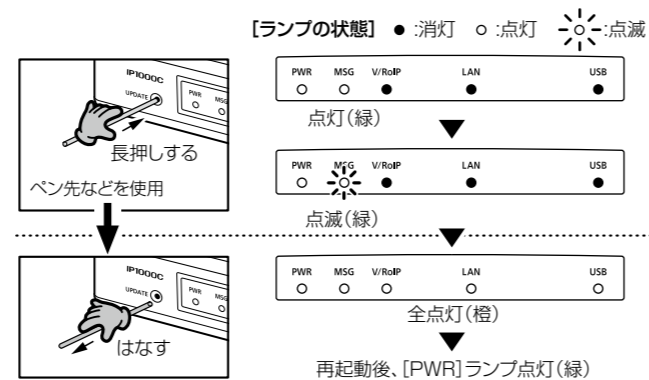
[ランプの状態] ●:消灯 ○:点灯 ☼:点滅

IP1000C
UPDATE
PWR
MSG

長押しする

ペン先などを使用

PWR MSG V/RoIP LAN USB

点灯(緑)

PWR MSG V/RoIP LAN USB

点滅(緑)

IP1000C
UPDATE
PWR
MSG

はなす

PWR MSG V/RoIP LAN USB

全点灯(橙)

再起動後、[PWR]ランプ点灯(緑)